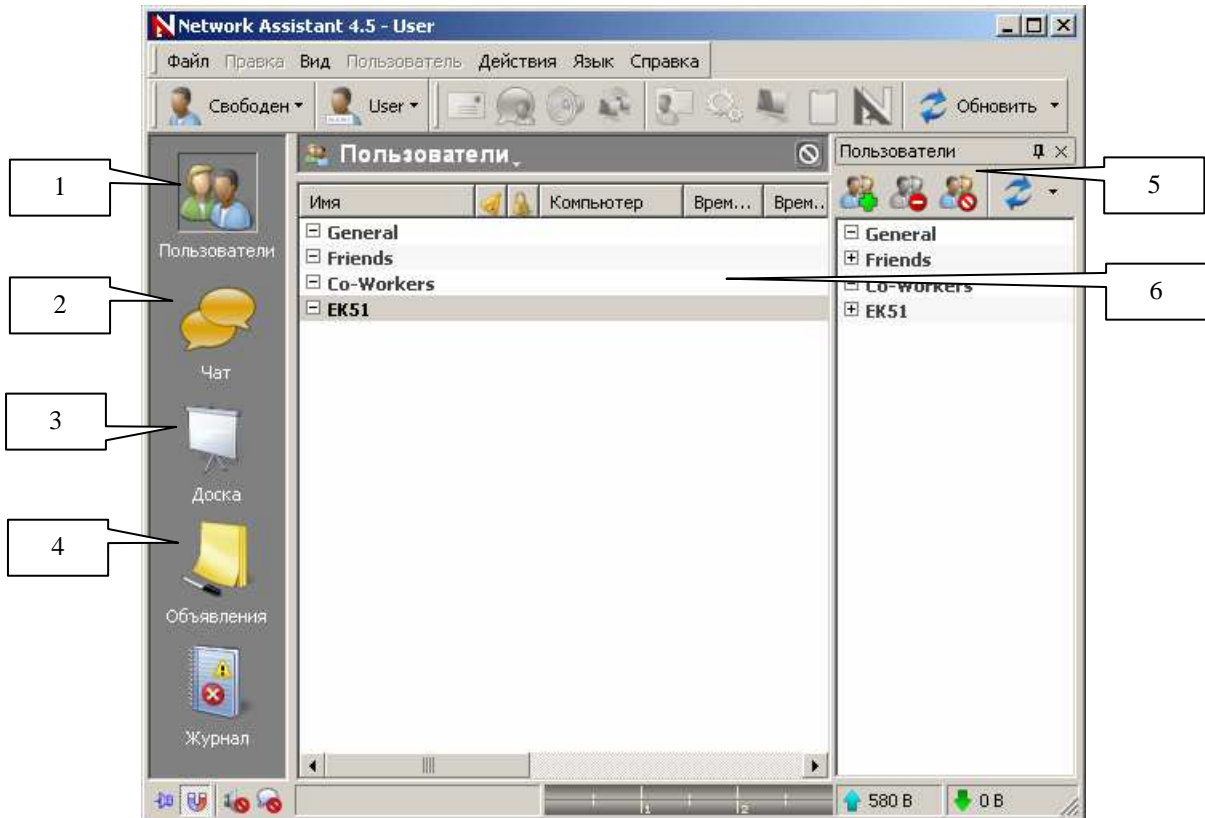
Network Assistant 4.5 - User

Файл Правка Вид Пользователь Действия Язык Справка

Свободен User Обновить

1

Пользователи

2

Чат

3

Доска

4

Объявления

Журнал

Пользователи

| Имя | | | Компьютер | Врем... | Врем... |
|---|---|---|---|---|---|
| General | | | | | |
| Friends | | | | | |
| Co-Workers | | | | | |
| EK51 | | | | | |

Пользователи

5

General
Friends
Co-Workers
EK51

6

1 2

580 B 0 B